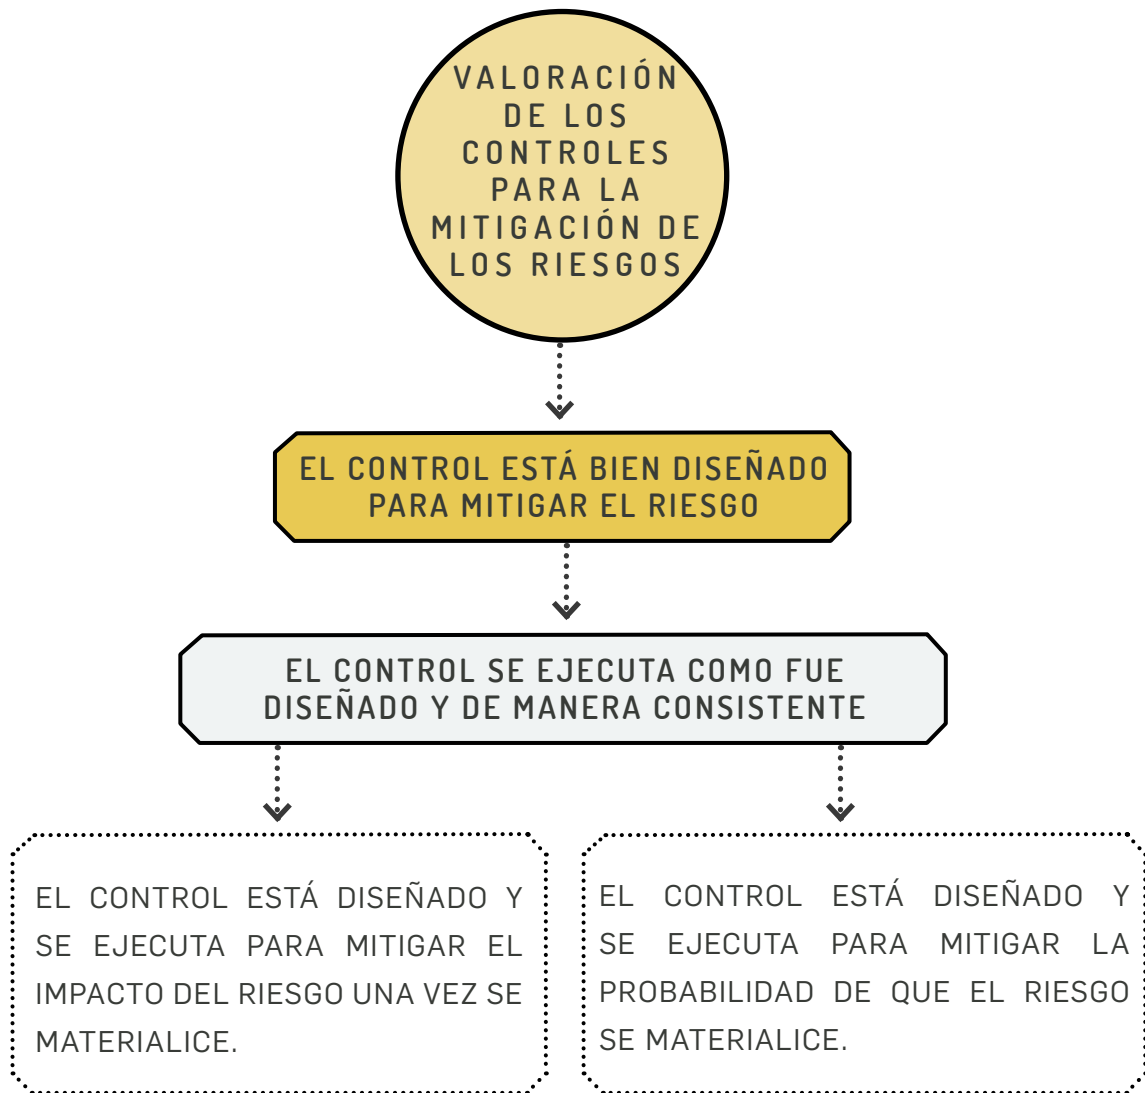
VALORACIÓN DE LOS CONTROLES PARA LA MITIGACIÓN DE LOS RIESGOS

EL CONTROL ESTÁ BIEN DISEÑADO PARA MITIGAR EL RIESGO

EL CONTROL SE EJECUTA COMO FUE DISEÑADO Y DE MANERA CONSISTENTE

EL CONTROL ESTÁ DISEÑADO Y SE EJECUTA PARA MITIGAR EL IMPACTO DEL RIESGO UNA VEZ SE MATERIALICE.

EL CONTROL ESTÁ DISEÑADO Y SE EJECUTA PARA MITIGAR LA PROBABILIDAD DE QUE EL RIESGO SE MATERIALICE.